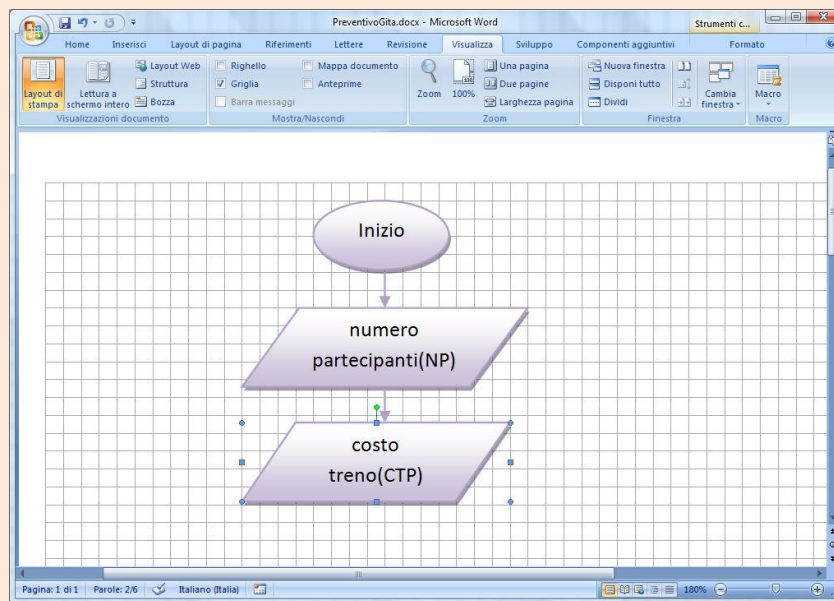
PreventivoGita.docx - Microsoft Word

Strumenti c...

Home Inserisci Layout di pagina Riferimenti Lettere Revisione Visualizza Sviluppo Componenti aggiuntivi Formato

Layout di stampa
Lettura a schermo intero
Layout Web
Struttura
Bozza
Visualizzazioni documento

Righello
Griglia
Barra messaggi
Mappa documento
Anteprime
Mostra/Nascondi

Zoom
100%
Una pagina
Due pagine
Larghezza pagina
Zoom

Nuova finestra
Disponi tutto
Dividi
Cambia finestra
Finestra

Macro
Macro

Inizio

numero partecipanti(NP)

costo treno(CTP)

Pagina: 1 di 1 Parole: 2/6 Italiano (Italia) 180%